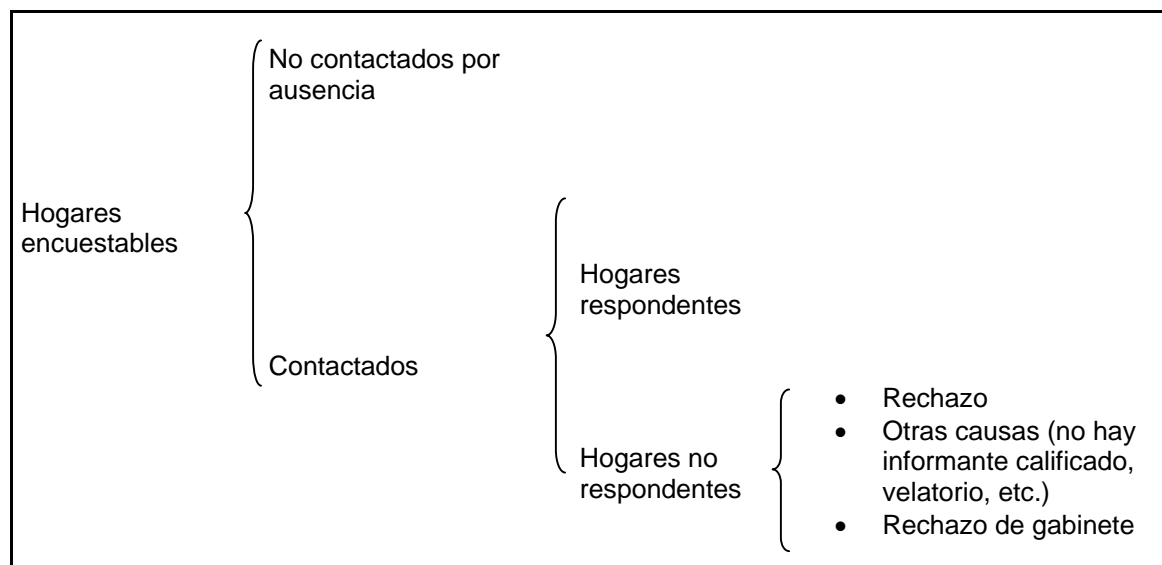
Hogares encuestables

No contactados por ausencia

Contactados

Hogares respondentes

Hogares no respondentes

- Rechazo
- Otras causas (no hay informante calificado, velatorio, etc.)
- Rechazo de gabinete